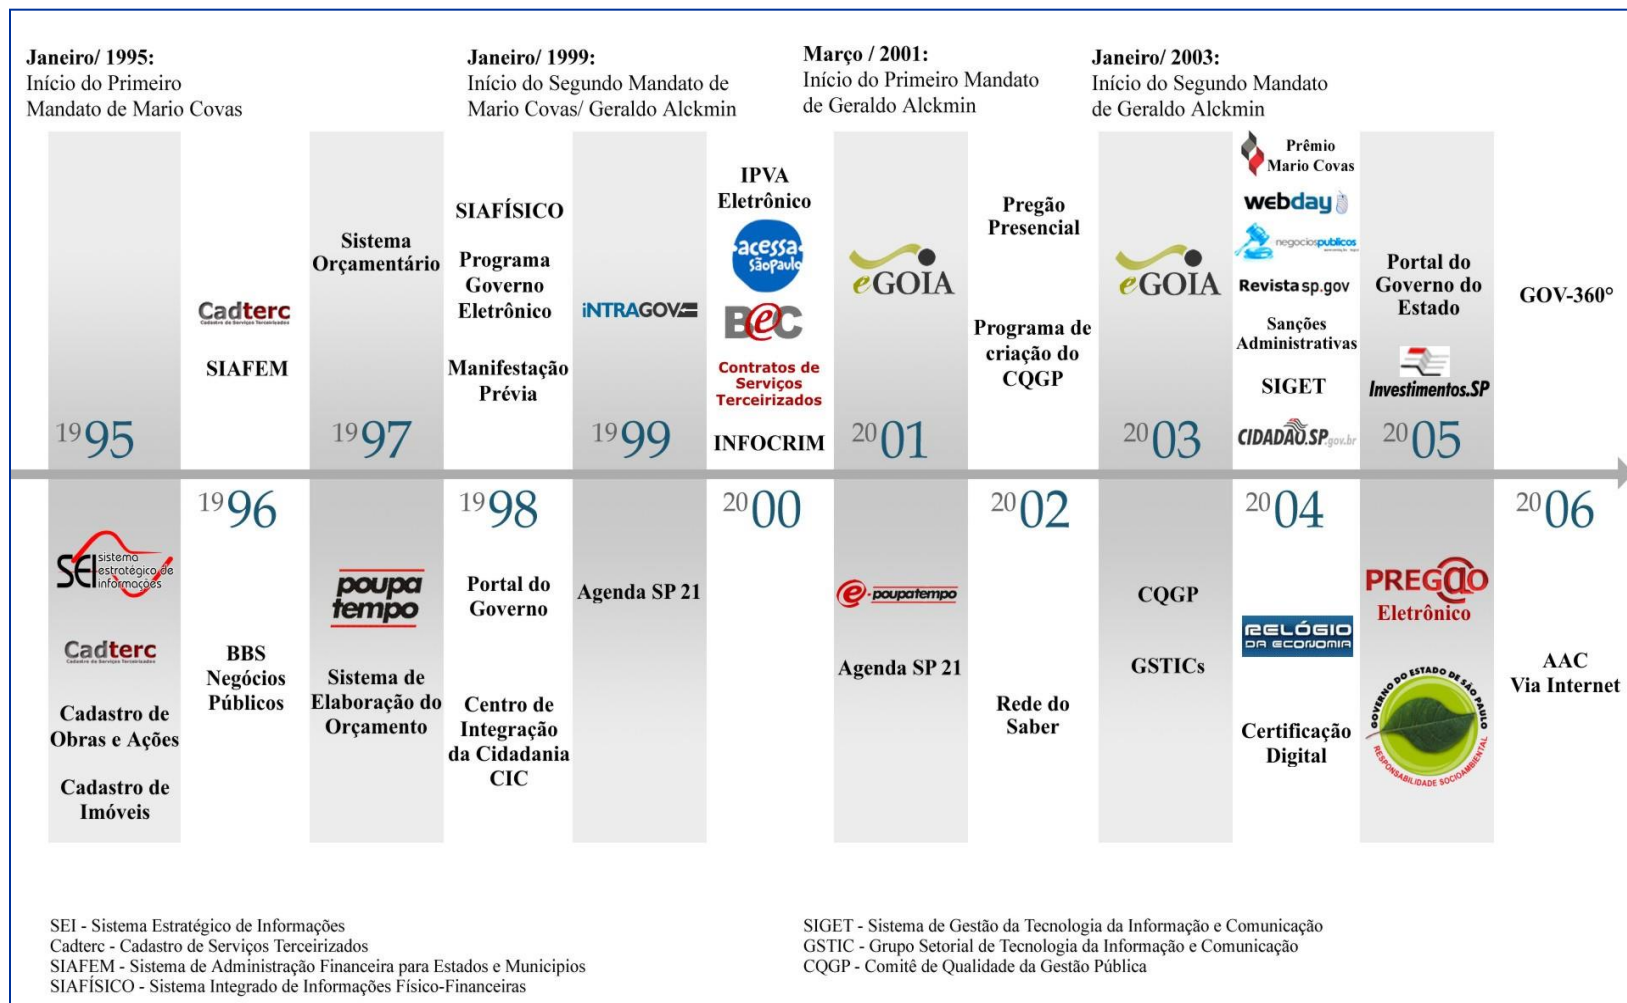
Janeiro/ 1995:
Início do Primeiro Mandato de Mario Covas

Janeiro/ 1999:
Início do Segundo Mandato de Mario Covas/ Geraldo Alckmin

Março / 2001:
Início do Primeiro Mandato de Geraldo Alckmin

Janeiro/ 2003:
Início do Segundo Mandato de Geraldo Alckmin

1995

Cadterc
Cadastro de Serviços Terceirizados

SIAFEM

Sistema Orçamentário

1997

SIAFÍSICO

Programa Governo Eletrônico

Manifestação Prévia

iNTRAGOV

1999

IPVA Eletrônico

acessa São Paulo

BEC

Contratos de Serviços Terceirizados

INFOCRIM

eGOIA

2001

Pregão Presencial

Programa de criação do CQGP

eGOIA

2003

Prêmio Mario Covas

webday

negóciospúblicos

Revista sp.gov

Sanções Administrativas

SIGET

CIDADÃO.SP.gov.br

Portal do Governo do Estado

Investimentos.SP

2005

GOV-360°

SEI sistema estratégico de informações

Cadterc
Cadastro de Serviços Terceirizados

Cadastro de Obras e Ações

Cadastro de Imóveis

1996

BBS Negócios Públicos

poupa tempo

Sistema de Elaboração do Orçamento

1998

Portal do Governo

Centro de Integração da Cidadania CIC

Agenda SP 21

2000

e-poupatempo

Agenda SP 21

2002

Rede do Saber

CQGP

GSTICs

2004

RELÓGIO DA ECONOMIA

Certificação Digital

PREGÃO Eletrônico

GOVERNO DO ESTADO DE SÃO PAULO RESPONSABILIDADE SOCIOAMBIENTAL

2006

AAC Via Internet

SEI - Sistema Estratégico de Informações
Cadterc - Cadastro de Serviços Terceirizados
SIAFEM - Sistema de Administração Financeira para Estados e Municipios
SIAFÍSICO - Sistema Integrado de Informações Físico-Financeiras

SIGET - Sistema de Gestão da Tecnologia da Informação e Comunicação
GSTIC - Grupo Setorial de Tecnologia da Informação e Comunicação
CQGP - Comitê de Qualidade da Gestão Pública